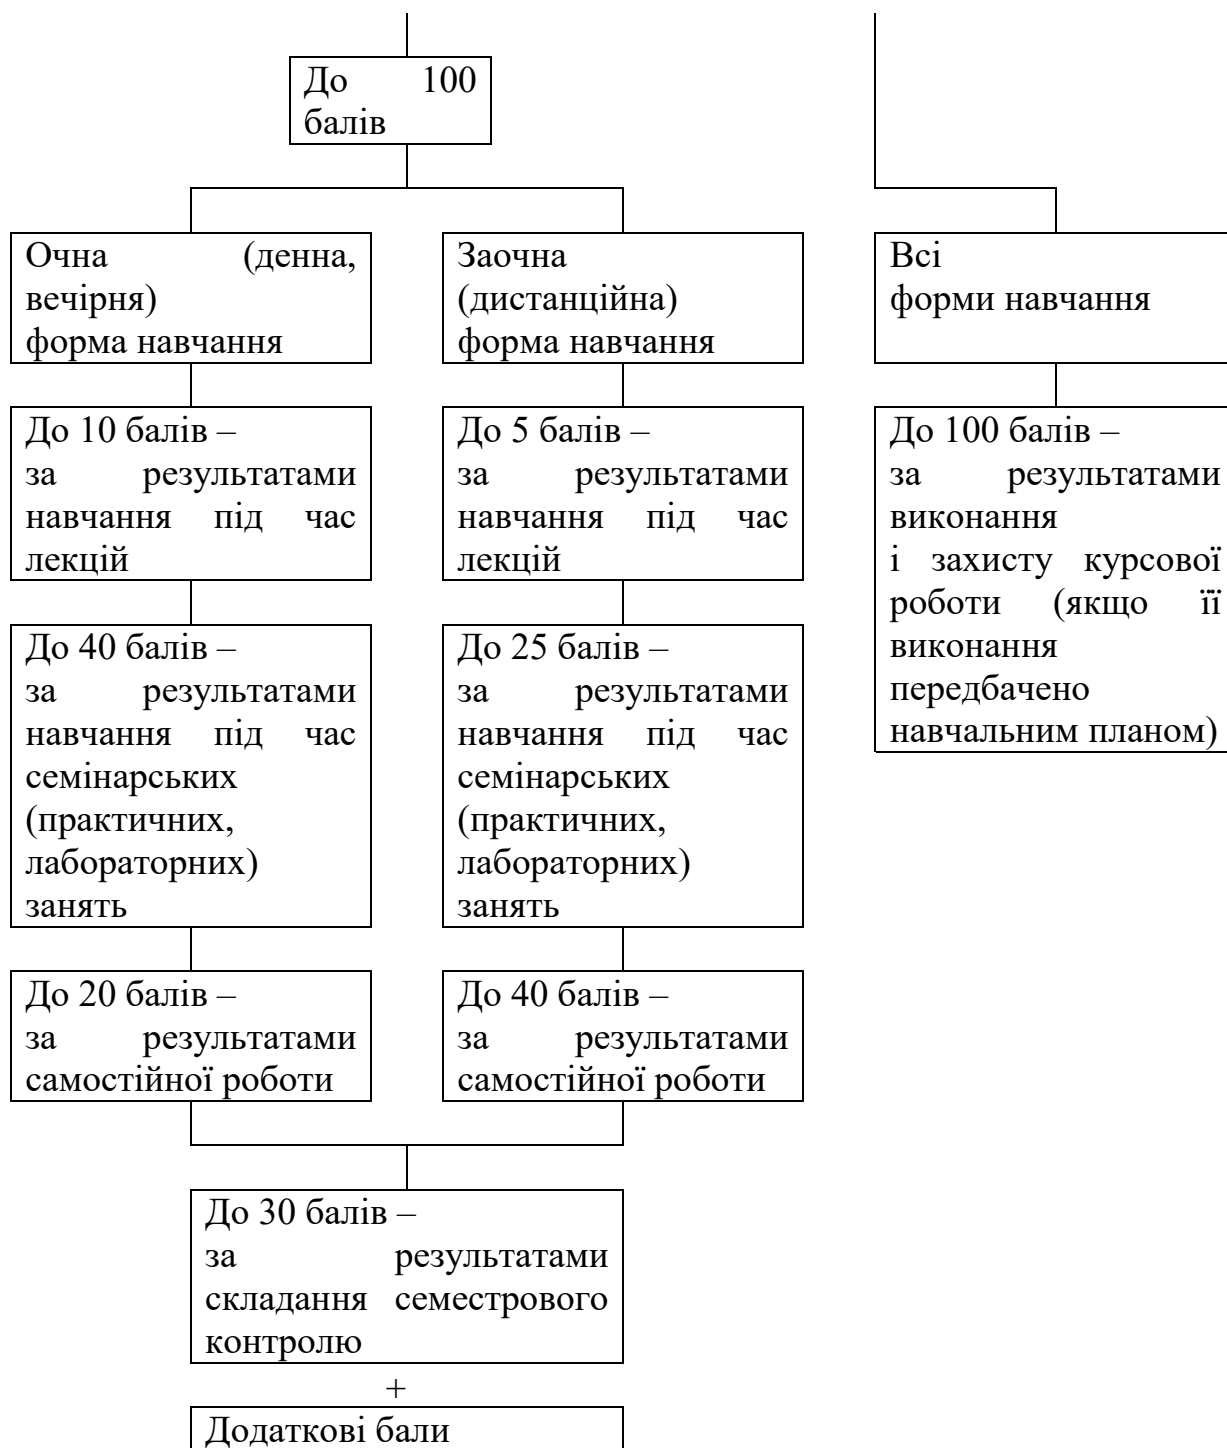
До 100 балів

Очна (денна, вечірня) форма навчання

Заочна (дистанційна) форма навчання

Всі форми навчання

До 10 балів – за результатами навчання під час лекцій

До 5 балів – за результатами навчання під час лекцій

До 100 балів – за результатами виконання і захисту курсової роботи (якщо її виконання передбачено навчальним планом)

До 40 балів – за результатами навчання під час семінарських (практичних, лабораторних) занять

До 25 балів – за результатами навчання під час семінарських (практичних, лабораторних) занять

До 20 балів – за результатами самостійної роботи

До 40 балів – за результатами самостійної роботи

До 30 балів – за результатами складання семестрового контролю

+

Додаткові бали